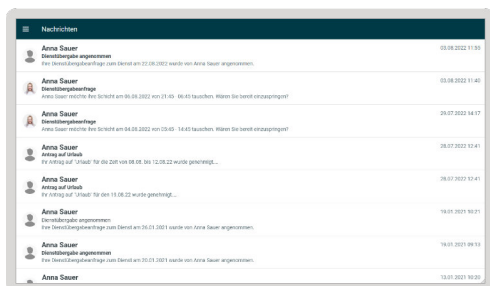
Nachrichten

Anna Sauer
Dienstübergabe angenommen
Ihre Dienstübergabeanfrage zum Dienst am 22.08.2022 wurde von Anna Sauer angenommen.
03.08.2022 11:55

Anna Sauer
Dienstübergabeanfrage
Anna Sauer möchte Ihre Schicht am 06.08.2022 von 21:45 - 06:45 tauschen. Wären Sie bereit einzuspringen?
03.08.2022 11:40

Anna Sauer
Dienstübergabeanfrage
Anna Sauer möchte Ihre Schicht am 04.08.2022 von 09:45 - 14:45 tauschen. Wären Sie bereit einzuspringen?
29.07.2022 14:17

Anna Sauer
Antrag auf Urlaub
Ihr Antrag auf "Urlaub" für die Zeit von 08.08. bis 12.08.22 wurde genehmigt...
28.07.2022 12:41

Anna Sauer
Antrag auf Urlaub
Ihr Antrag auf "Urlaub" für den 15.08.22 wurde genehmigt...
28.07.2022 12:41

Anna Sauer
Dienstübergabe angenommen
Ihre Dienstübergabeanfrage zum Dienst am 20.01.2021 wurde von Anna Sauer angenommen.
19.01.2021 10:21

Anna Sauer
Dienstübergabe angenommen
Ihre Dienstübergabeanfrage zum Dienst am 20.01.2021 wurde von Anna Sauer angenommen.
19.01.2021 09:13

Anna Sauer
13.01.2021 10:20